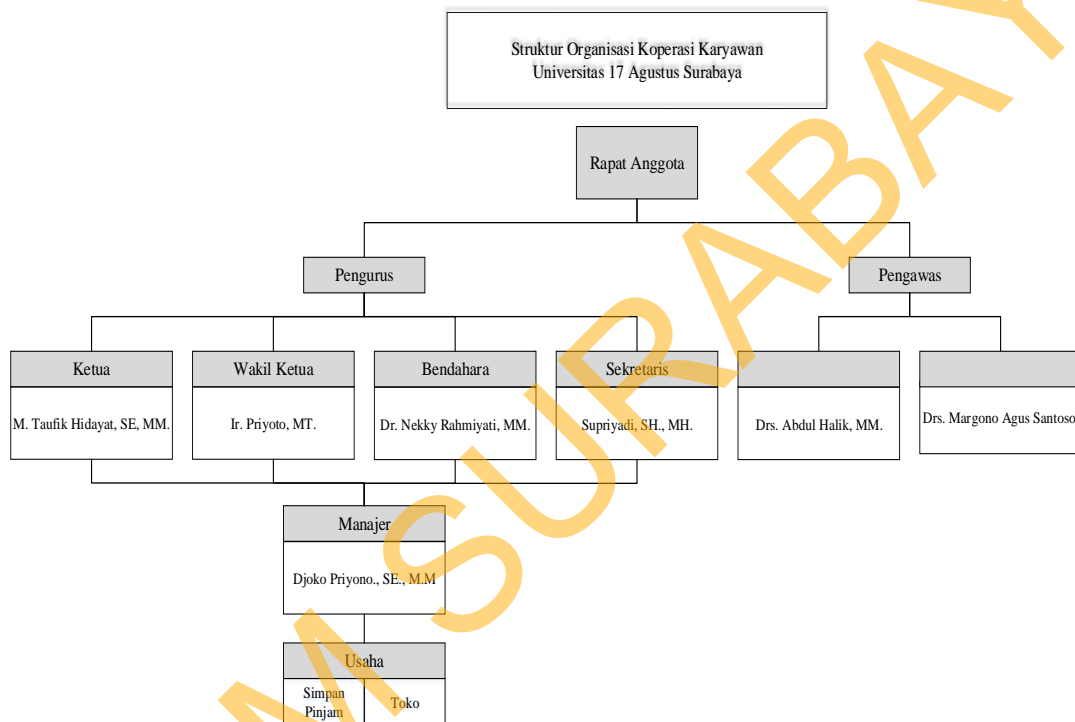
Struktur Organisasi Koperasi Karyawan
Universitas 17 Agustus Surabaya

Rapat Anggota

Pengurus

Pengawas

Ketua

M. Taufik Hidayat, SE, MM.

Wakil Ketua

Ir. Priyoto, MT.

Bendahara

Dr. Nekky Rahmiyati, MM.

Sekretaris

Supriyadi, SH., MH.

Drs. Abdul Halik, MM.

Drs. Margono Agus Santoso

Manajer

Djoko Priyono., SE., M.M

Usaha

Simpan Pinjam

Toko

SURABAYA